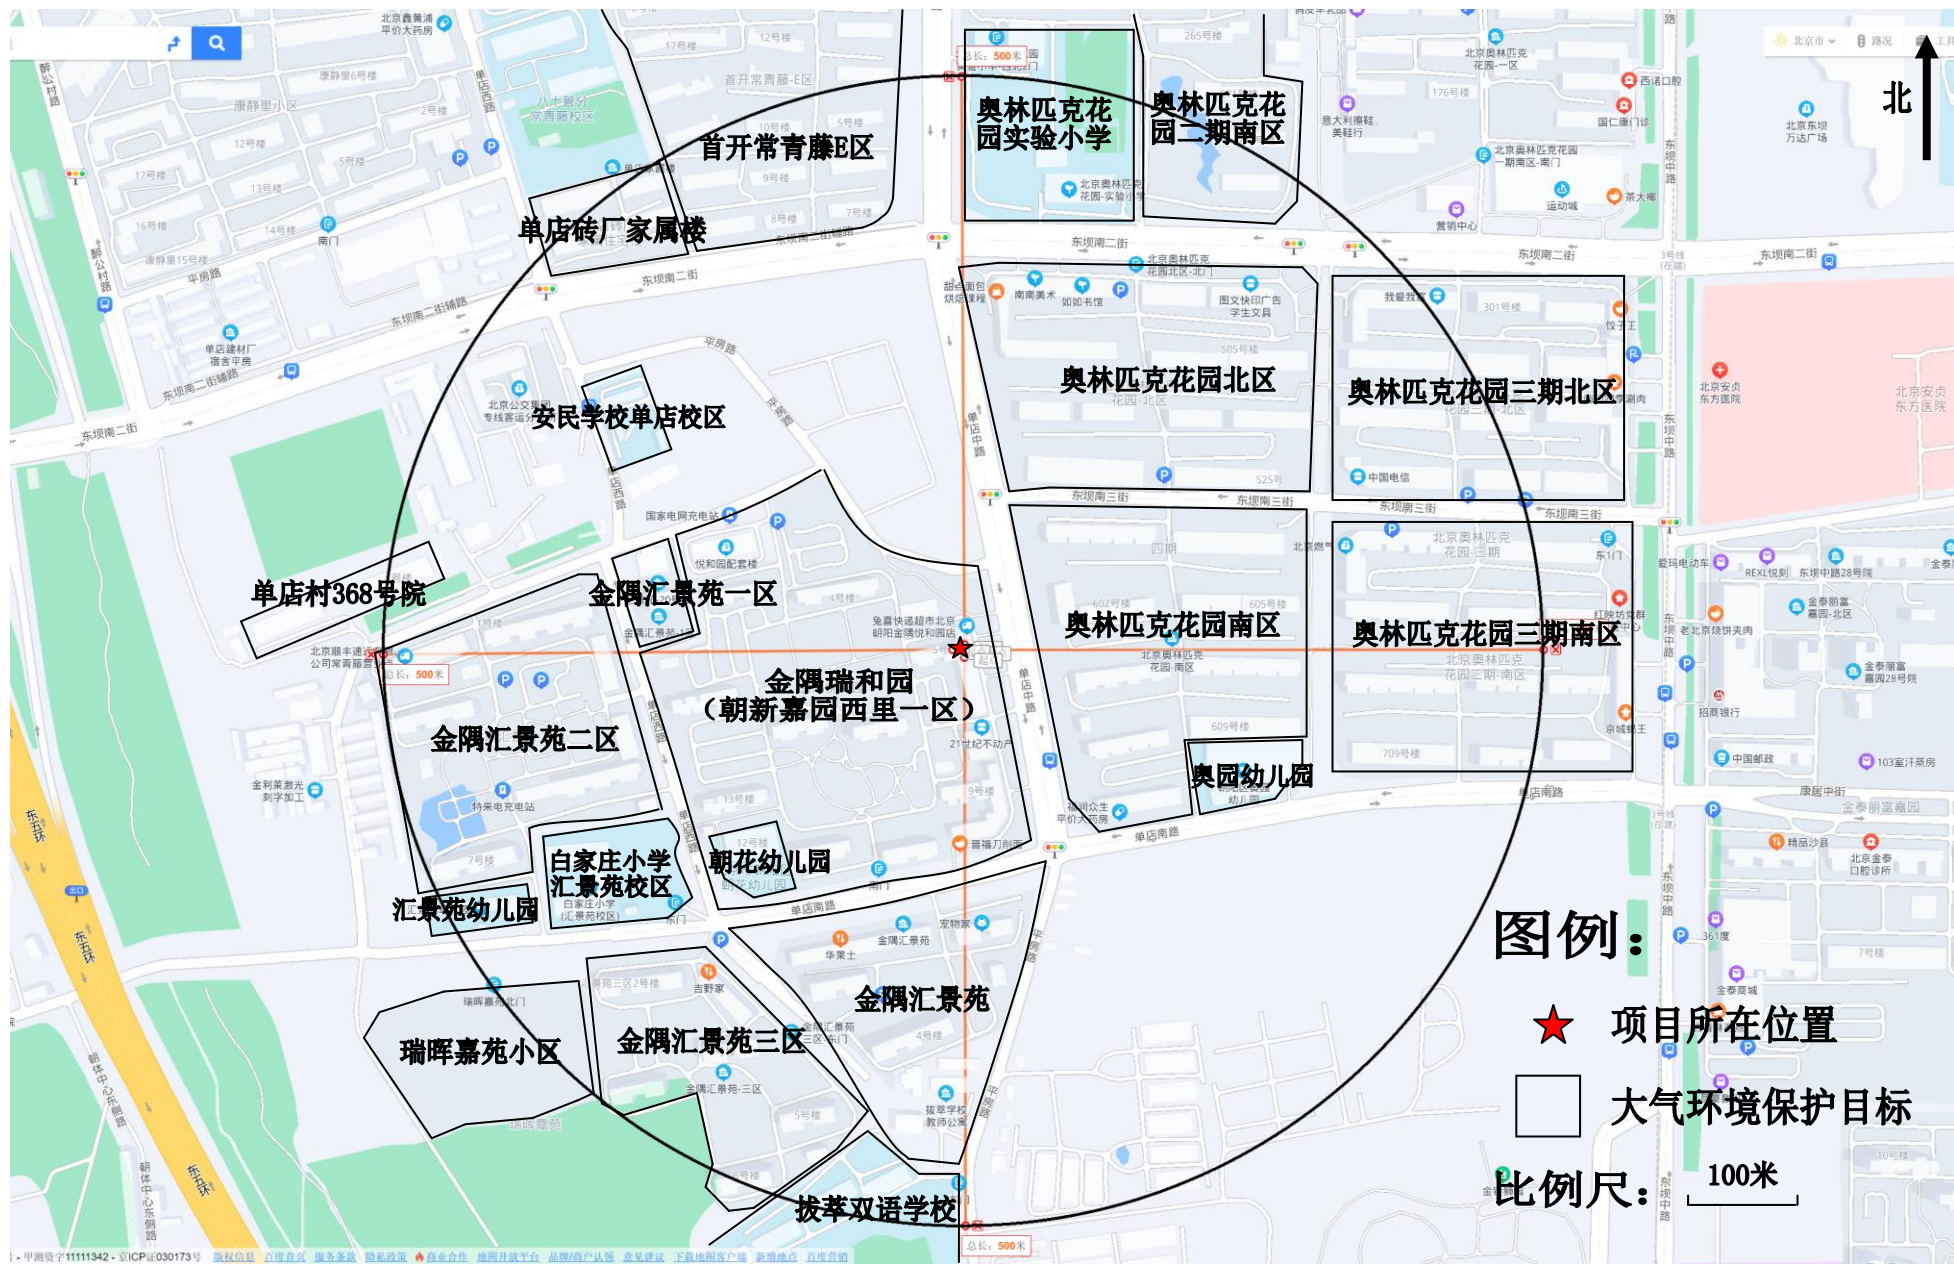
北

首开常青藤E区

奥林匹克花园实验小学

奥林匹克花园二期南区

单店砖厂家属楼

奥林匹克花园北区

奥林匹克花园三期北区

安民学校单店校区

单店村368号院

金隅汇景苑一区

奥林匹克花园南区

奥林匹克花园三期南区

金隅瑞和园
（朝新嘉园西里一区）

金隅汇景苑二区

奥园幼儿园

白家庄小学
汇景苑校区

朝花幼儿园

汇景苑幼儿园

金隅汇景苑

瑞晖嘉苑小区

金隅汇景苑三区

拔萃双语学校

东坝南二街

东坝南三街

单店中路

单店南路

平房路

东五环

总长：500米

图例：

项目所在位置

大气环境保护目标

比例尺：

100米